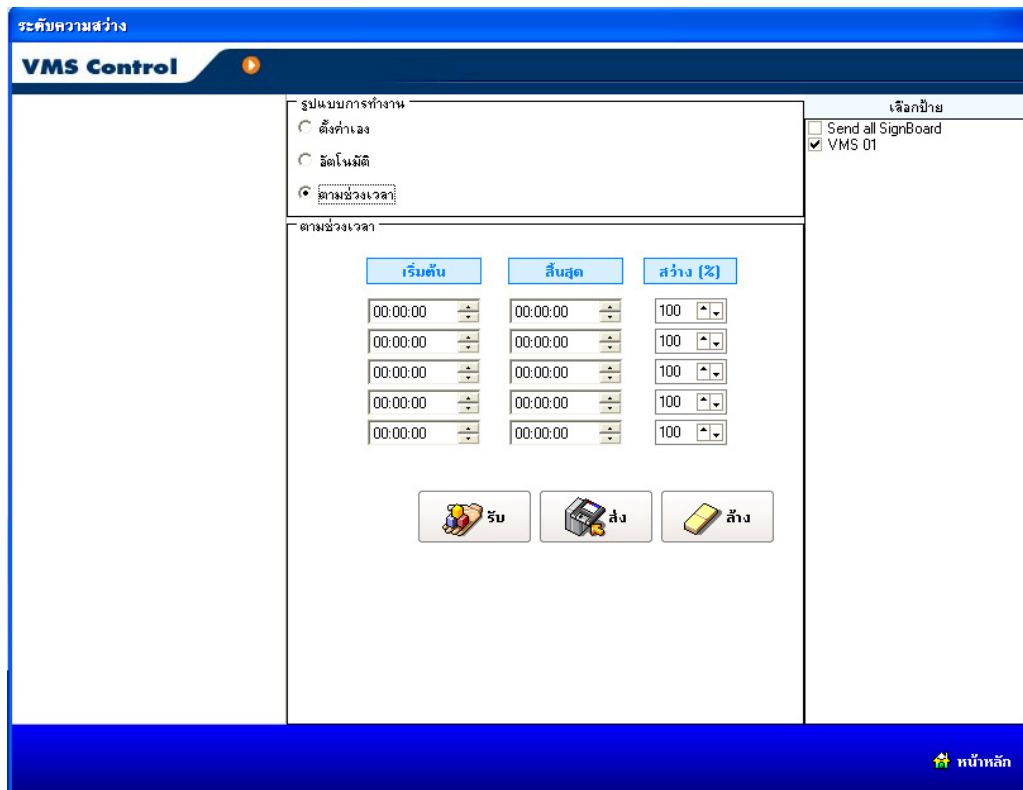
ระดับความสว่าง

VMS Control

รูปแบบการทำงาน
ตั้งค่าเอง
อัตโนมัติ
ตามช่วงเวลา

ตามช่วงเวลา

| เริ่มต้น | สิ้นสุด | สว่าง (%) |
|---|---|---|
| 00:00:00 | 00:00:00 | 100 |
| 00:00:00 | 00:00:00 | 100 |
| 00:00:00 | 00:00:00 | 100 |
| 00:00:00 | 00:00:00 | 100 |
| 00:00:00 | 00:00:00 | 100 |

รับ
ส่ง
ล้าง

เลือกป้าย
Send all SignBoard
VMS 01

หน้าหลัก